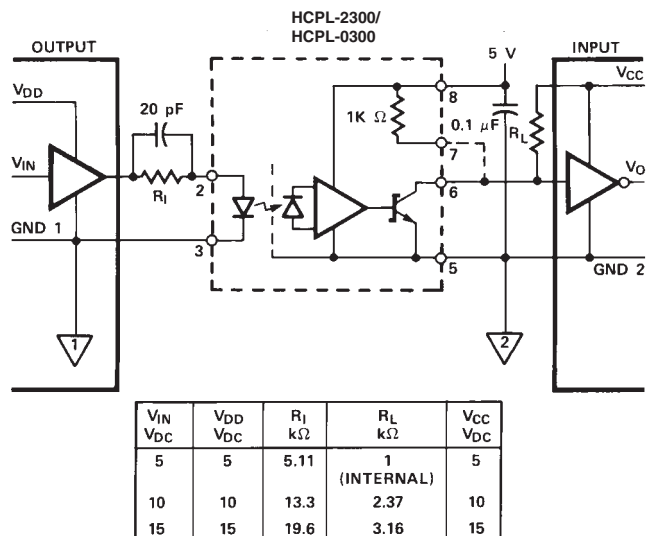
HCPL-2300/
HCPL-0300

OUTPUT

INPUT

$V_{DD}$

20 pF

$V_{IN}$

$R_I$

GND 1

1

2

3

1K Ω

8

7

6

5

5 V

0.1 μF

$V_{CC}$

$R_L$

$V_O$

GND 2

2

| $V_{IN}$ $V_{DC}$ | $V_{DD}$ $V_{DC}$ | $R_I$ kΩ | $R_L$ kΩ | $V_{CC}$ $V_{DC}$ |
|---|---|---|---|---|
| 5 | 5 | 5.11 | 1 (INTERNAL) | 5 |
| 10 | 10 | 13.3 | 2.37 | 10 |
| 15 | 15 | 19.6 | 3.16 | 15 |